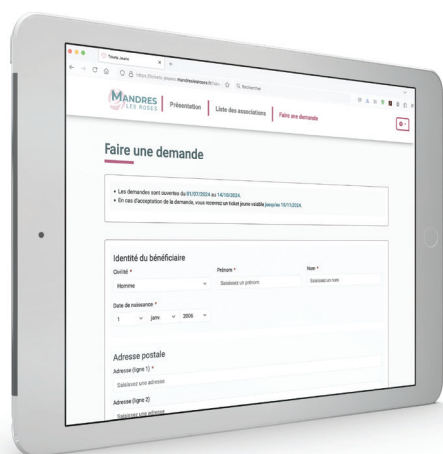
Tickets Jeunes

https://tickets-jeunes.mandreslesroses.fr/

Rechercher

MANDRES LES ROSES

Présentation

Liste des associations

Faire une demande

Faire une demande

• Les demandes sont ouvertes du 01/07/2024 au 14/10/2024.
• En cas d'acceptation de la demande, vous recevrez un ticket jeune valable jusqu'au 15/11/2024.

Identité du bénéficiaire

Civilité *

Homme

Prénom *

Saisissez un prénom

Nom *

Saisissez un nom

Date de naissance *

1

janv

2006

Adresse postale

Adresse (ligne 1) *

Saisissez une adresse

Adresse (ligne 2)

Saisissez une adresse